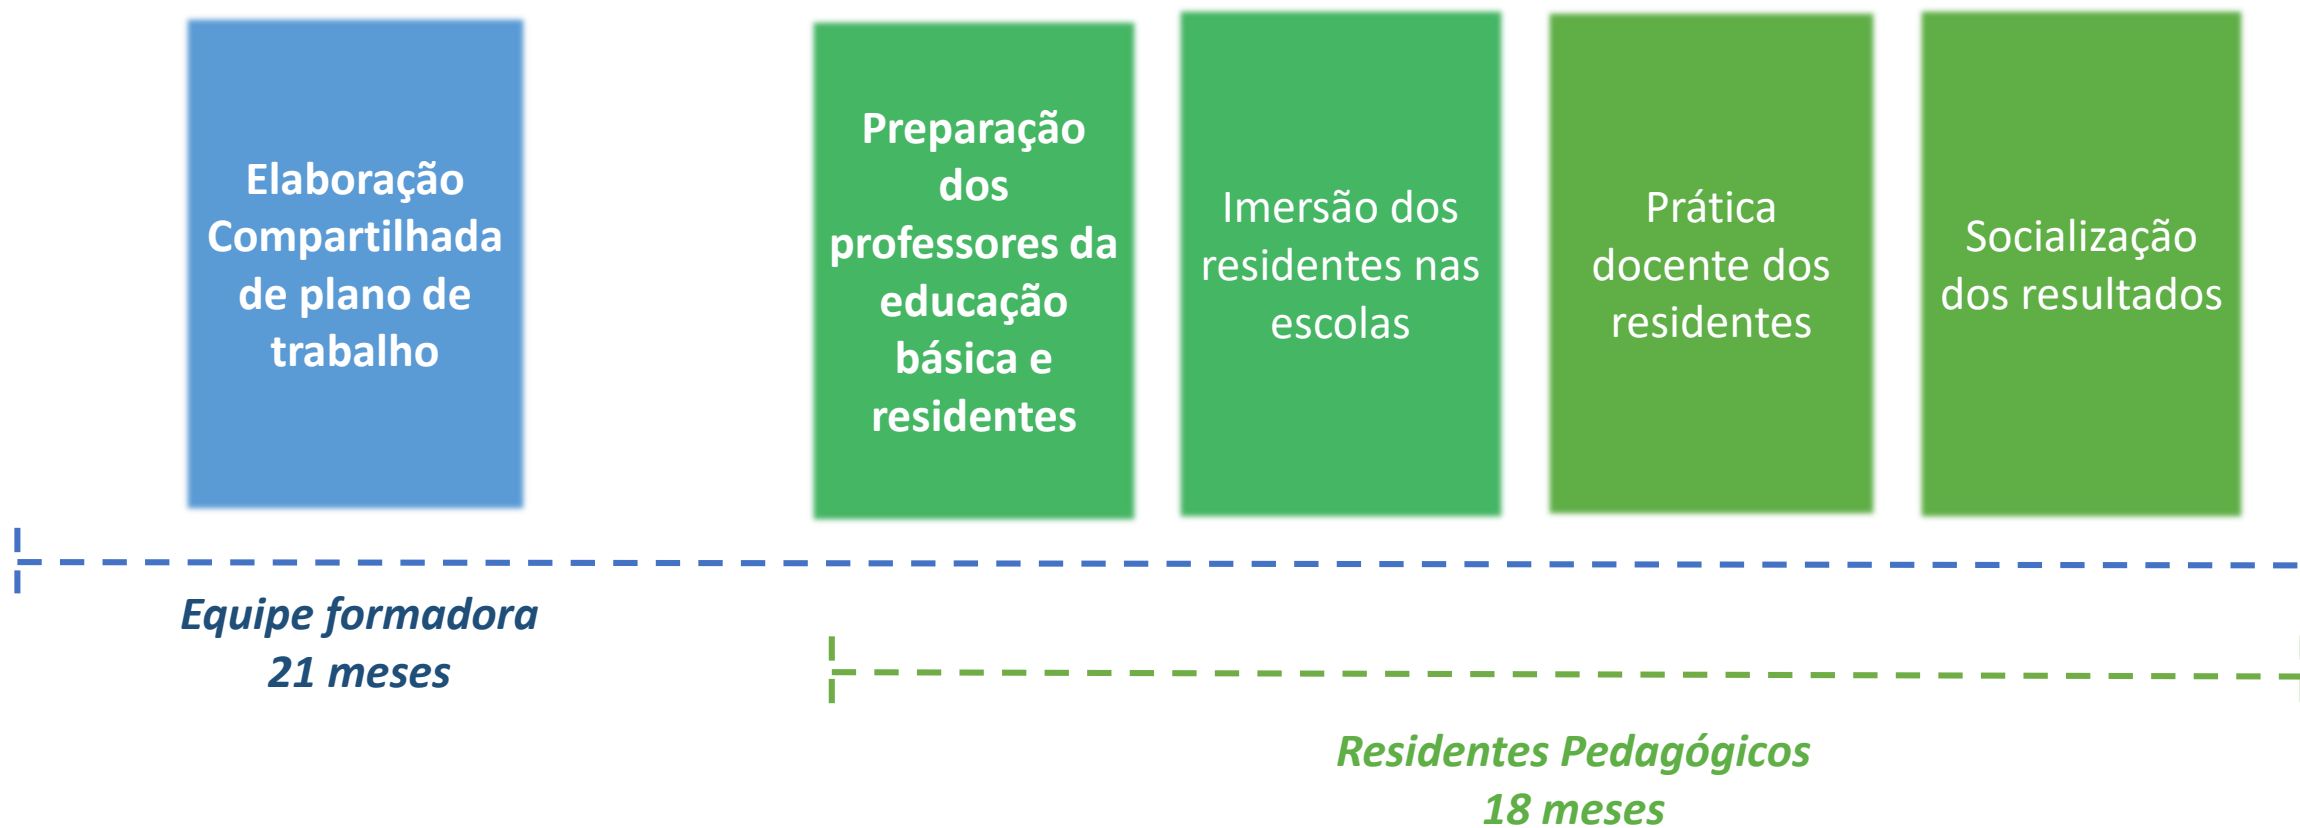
Elaboração Compartilhada de plano de trabalho

Preparação dos professores da educação básica e residentes

Imersão dos residentes nas escolas

Prática docente dos residentes

Socialização dos resultados

Equipe formadora
21 meses

Residentes Pedagógicos
18 meses